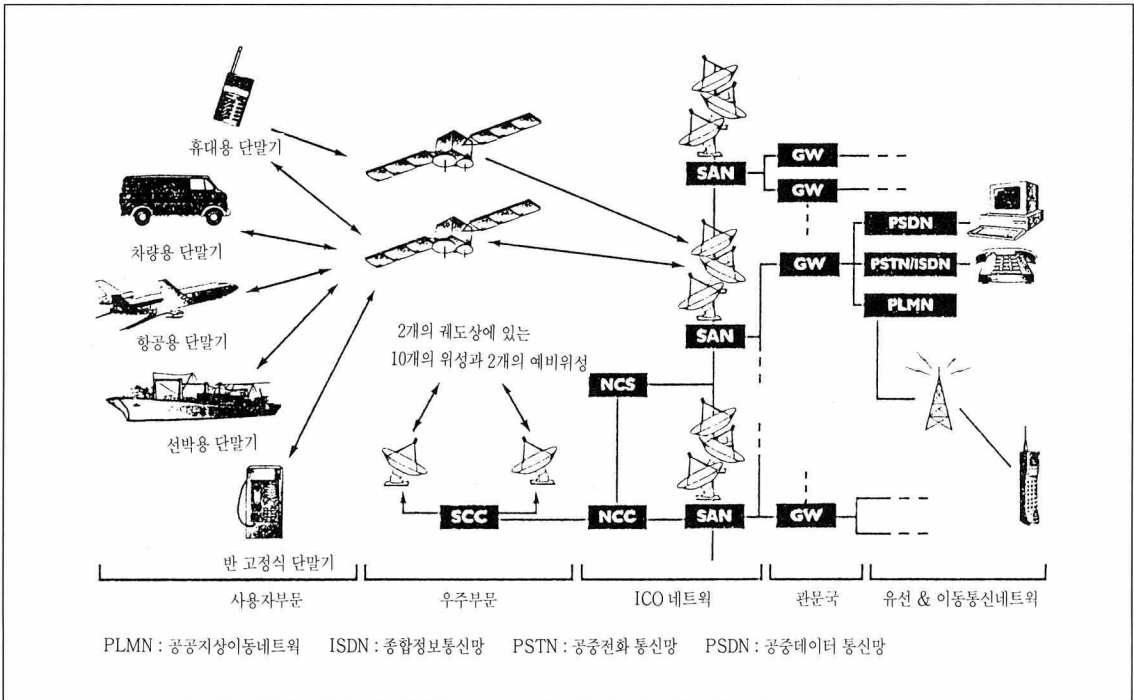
휴대용 단말기

차량용 단말기

항공용 단말기

선박용 단말기

반 고정식 단말기

2개의 궤도상에 있는 10개의 위성과 2개의 예비위성

SCC

NCS

NCC

SAN

SAN

SAN

GW

GW

GW

GW

PSDN

PSTN/ISDN

PLMN

사용자부문

우주부문

ICO 네트웍

관문국

유선 & 이동통신네트웍

PLMN : 공공지상이동네트웍 ISDN : 종합정보통신망 PSTN : 공중전화 통신망 PSDN : 공중데이터 통신망